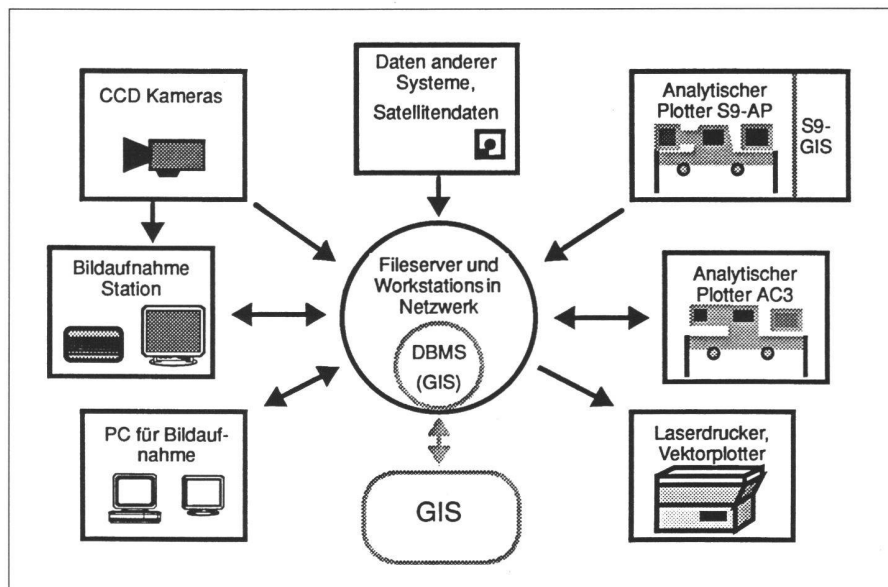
CCD Kameras

Daten anderer Systeme, Satellitendaten

Analytischer Plotter S9-AP

S9-GIS

Bildaufnahme Station

Fileserver und Workstations in Netzwerk

DBMS (GIS)

Analytischer Plotter AC3

PC für Bildaufnahme

GIS

Laserdrucker, Vektorplotter